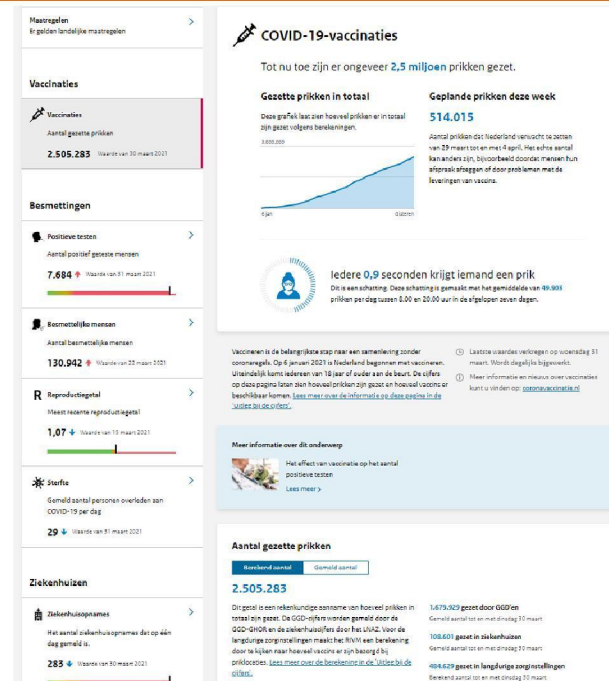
Maatregelen
Er gelden landelijke maatregelen

Vaccinaties

Vaccinaties
Aantal gezette prikken
2.505.283 Waarde van 30 maart 2021

Besmettingen

Positieve testen
Aantal positief geteste mensen
7.684 Waarde van 31 maart 2021

Besmettelijke mensen
Aantal besmettelijke mensen
130.942 Waarde van 23 maart 2021

R Reproductiegetal
Meest recente reproductiegetal
1,07 Waarde van 15 maart 2021

Sterfte
Gemeld aantal personen overleden aan COVID-19 per dag
29 Waarde van 31 maart 2021

Ziekenhuizen

Ziekenhuisopnames
Het aantal ziekenhuisopnames dat op één dag gemeld is.
283 Waarde van 30 maart 2021

COVID-19-vaccinaties

Tot nu toe zijn er ongeveer 2,5 miljoen prikken gezet.

Gezette prikken in totaal
Deze grafiek laat zien hoeveel prikken er in totaal zijn gezet volgens berekeningen.
3.000.000
6 jan
Gisteren

Geplande prikken deze week
514.015
Aantal prikken dat Nederland verwacht te zetten van 29 maart tot en met 4 april. Het echte aantal kan anders zijn, bijvoorbeeld doordat mensen hun afspraak afzeggen of door problemen met de leveringen van vaccins.

Iedere 0,9 seconden krijgt iemand een prik
Dit is een schatting. Deze schatting is gemaakt met het gemiddelde van 49.903 prikken per dag tussen 8.00 en 20.00 uur in de afgelopen zeven dagen.

Vaccineren is de belangrijkste stap naar een samenleving zonder coronaregels. Op 6 januari 2021 is Nederland begonnen met vaccineren. Uiteindelijk komt iedereen van 18 jaar of ouder aan de beurt. De cijfers op deze pagina laten zien hoeveel prikken zijn gezet en hoeveel vaccins er beschikbaar komen. Lees meer over de informatie op deze pagina in de 'Uitleg bij de cijfers'.

Laatste waardes verkregen op woensdag 31 maart. Wordt dagelijks bijgewerkt.

Meer informatie en nieuws over vaccinaties kunt u vinden op: coronavaccinatie.nl

Meer informatie over dit onderwerp
Het effect van vaccinatie op het aantal positieve testen
Lees meer

Aantal gezette prikken
Berekend aantal Gemeld aantal
2.505.283
Dit getal is een rekenkundige aanname van hoeveel prikken in totaal zijn gezet. De GGD-cijfers worden gemeld door de GGD-GHOR en de ziekenhuiscijfers door het LNAZ. Voor de langdurige zorginstellingen maakt het RIVM een berekening door te kijken naar hoeveel vaccins er zijn besteld bij prikdoctesn. Lees meer over de berekening in de 'Uitleg bij de cijfers'.

1.679.929 gezet door GGD'en
Gemeld aantal tot en met dinsdag 30 maart
108.601 gezet in ziekenhuizen
Gemeld aantal tot en met dinsdag 30 maart
484.629 gezet in langdurige zorginstellingen
Berekend aantal tot en met dinsdag 30 maart